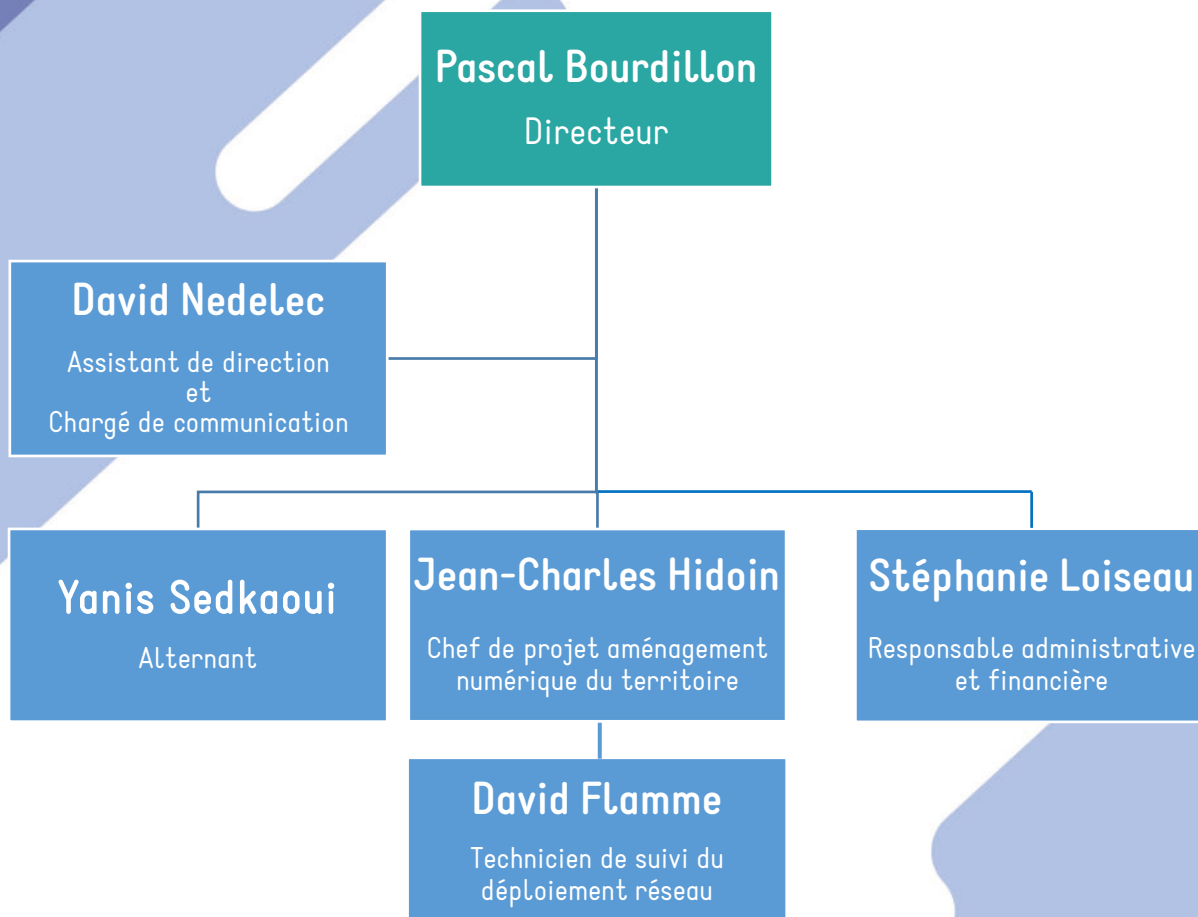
Pascal Bourdillon
Directeur

David Nedelec
Assistant de direction
et
Chargé de communication

Yanis Sedkaoui
Alternant

Jean-Charles Hidoin
Chef de projet aménagement numérique du territoire

Stéphanie Loiseau
Responsable administrative et financière

David Flamme
Technicien de suivi du déploiement réseau